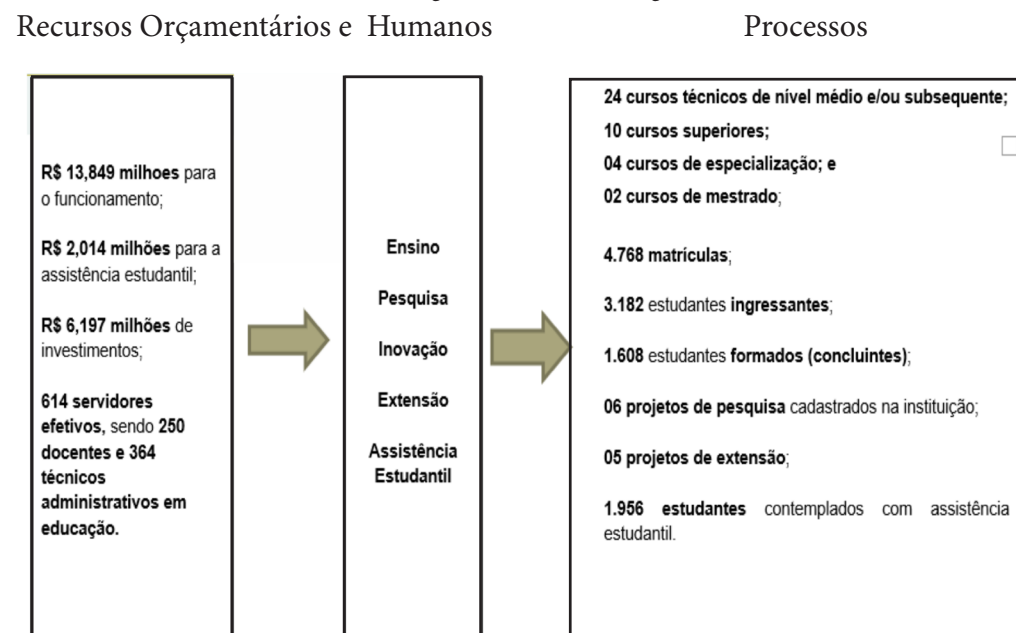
Recursos Orçamentários e Humanos

Processos

R$ 13,849 milhoes para o funcionamento;

R$ 2,014 milhões para a assistência estudantil;

R$ 6,197 milhões de investimentos;

614 servidores efetivos, sendo 250 docentes e 364 técnicos administrativos em educação.

Ensino

Pesquisa

Inovação

Extensão

Assistência Estudantil

24 cursos técnicos de nível médio e/ou subsequente;

10 cursos superiores;

04 cursos de especialização; e

02 cursos de mestrado;

4.768 matrículas;

3.182 estudantes ingressantes;

1.608 estudantes formados (concluintes);

06 projetos de pesquisa cadastrados na instituição;

05 projetos de extensão;

1.956 estudantes contemplados com assistência estudantil.